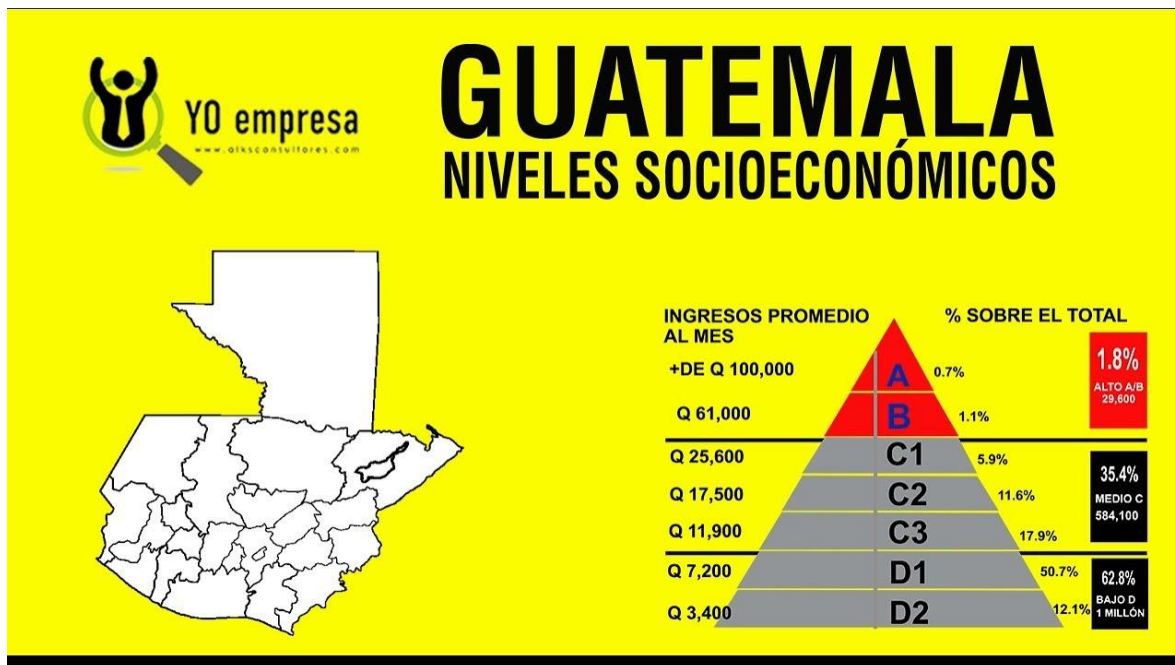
YO empresa
www.alksconsultores.com

GUATEMALA
NIVELES SOCIOECONÓMICOS

INGRESOS PROMEDIO AL MES

% SOBRE EL TOTAL

| INGRESOS PROMEDIO AL MES | NIVEL | % |
|---|---|---|
| +DE Q 100,000 | A | 0.7% |
| Q 61,000 | B | 1.1% |
| Q 25,600 | C1 | 5.9% |
| Q 17,500 | C2 | 11.6% |
| Q 11,900 | C3 | 17.9% |
| Q 7,200 | D1 | 50.7% |
| Q 3,400 | D2 | 12.1% |

1.8%
ALTO A/B
29,600

35.4%
MEDIO C
584,100

62.8%
BAJO D
1 MILLÓN